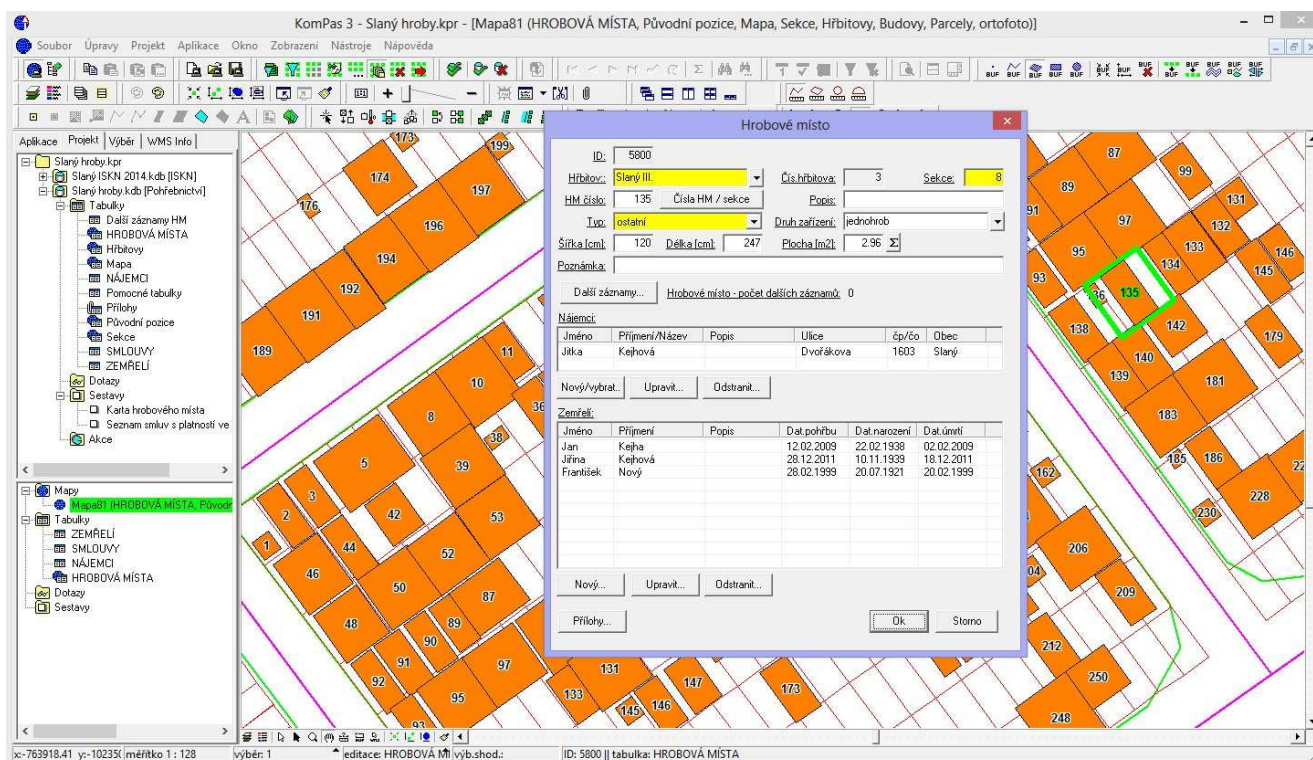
KomPas 3 - Slaný hroby.kpr - [Mapa81 (HROBOVÁ MÍSTA, Původní pozice, Mapa, Sekce, Hřbitovy, Budovy, Parcely, ortofoto)]

Soubor Úpravy Projekt Aplikace Okno Zobrazení Nástroje Nápověda

Aplikace Projekt Výběr WMS Info

Slaný hroby.kpr
Slaný ISKN 2014.kdb [ISKN]
Slaný hroby.kdb [Pohřebnictví]
Tabulky
Další záznamy HM
HROBOVÁ MÍSTA
Hřbitovy
Mapa
NÁJEMCI
Pomocné tabulky
Přílohy
Původní pozice
Sekce
SMLOUVY
ZEMŘELÍ
Dotazy
Sestavy
Karta hrobového místa
Seznam smluv s platností ve
Akce

Mapy
Mapa81 (HROBOVÁ MÍSTA, Původn
Tabulky
ZEMŘELÍ
SMLOUVY
NÁJEMCI
HROBOVÁ MÍSTA
Dotazy
Sestavy

Hrobové místo

ID: 5800
Hřbitov: Slaný III.
Čís.hřbitova: 3
Sekce: 8
HM číslo: 135
Čísla HM / sekce
Popis:
Typ: ostatní
Druh zařízení: jednohrob
Šířka [cm]: 120
Délka [cm]: 247
Plocha [m2]: 2.96
Poznámka:
Další záznamy...
Hrobové místo - počet dalších záznamů: 0

Nájemci:
| Jméno | Příjmení/Název | Popis | Ulice | čp/čo | Obec |
|---|---|---|---|---|---|
| Jitka | Kejhová | | Dvořákova | 1603 | Slaný |

Nový/vybrat.. Upravit... Odstranit...

Zemřelí:
| Jméno | Příjmení | Popis | Dat.pohřbu | Dat.narození | Dat.úmrtí |
|---|---|---|---|---|---|
| Jan | Kejha | | 12.02.2009 | 22.02.1938 | 02.02.2009 |
| Jiřina | Kejhová | | 28.12.2011 | 10.11.1939 | 18.12.2011 |
| František | Nový | | 28.02.1999 | 20.07.1921 | 20.02.1999 |

Nový... Upravit... Odstranit...
Přílohy...
Ok
Storno

173 199 174 197 176 196 194 192 191 189 11 10 8 36 38 5 39 3 2 42 53 1 44 52 46 50 87 48 89 90 91 97 92 95 131 147 133 145 146 173 93 87 99 89 91 97 131 132 95 133 146 134 145 93 136 135 142 138 179 140 139 181 183 185 186 22 162 228 230 206 04 209 212 250 248

x:-763918.41 y:-10235( měřítko 1 : 128 výběr: 1 editace: HROBOVÁ MÍ výb.shod.: ID: 5800 || tabulka: HROBOVÁ MÍSTA